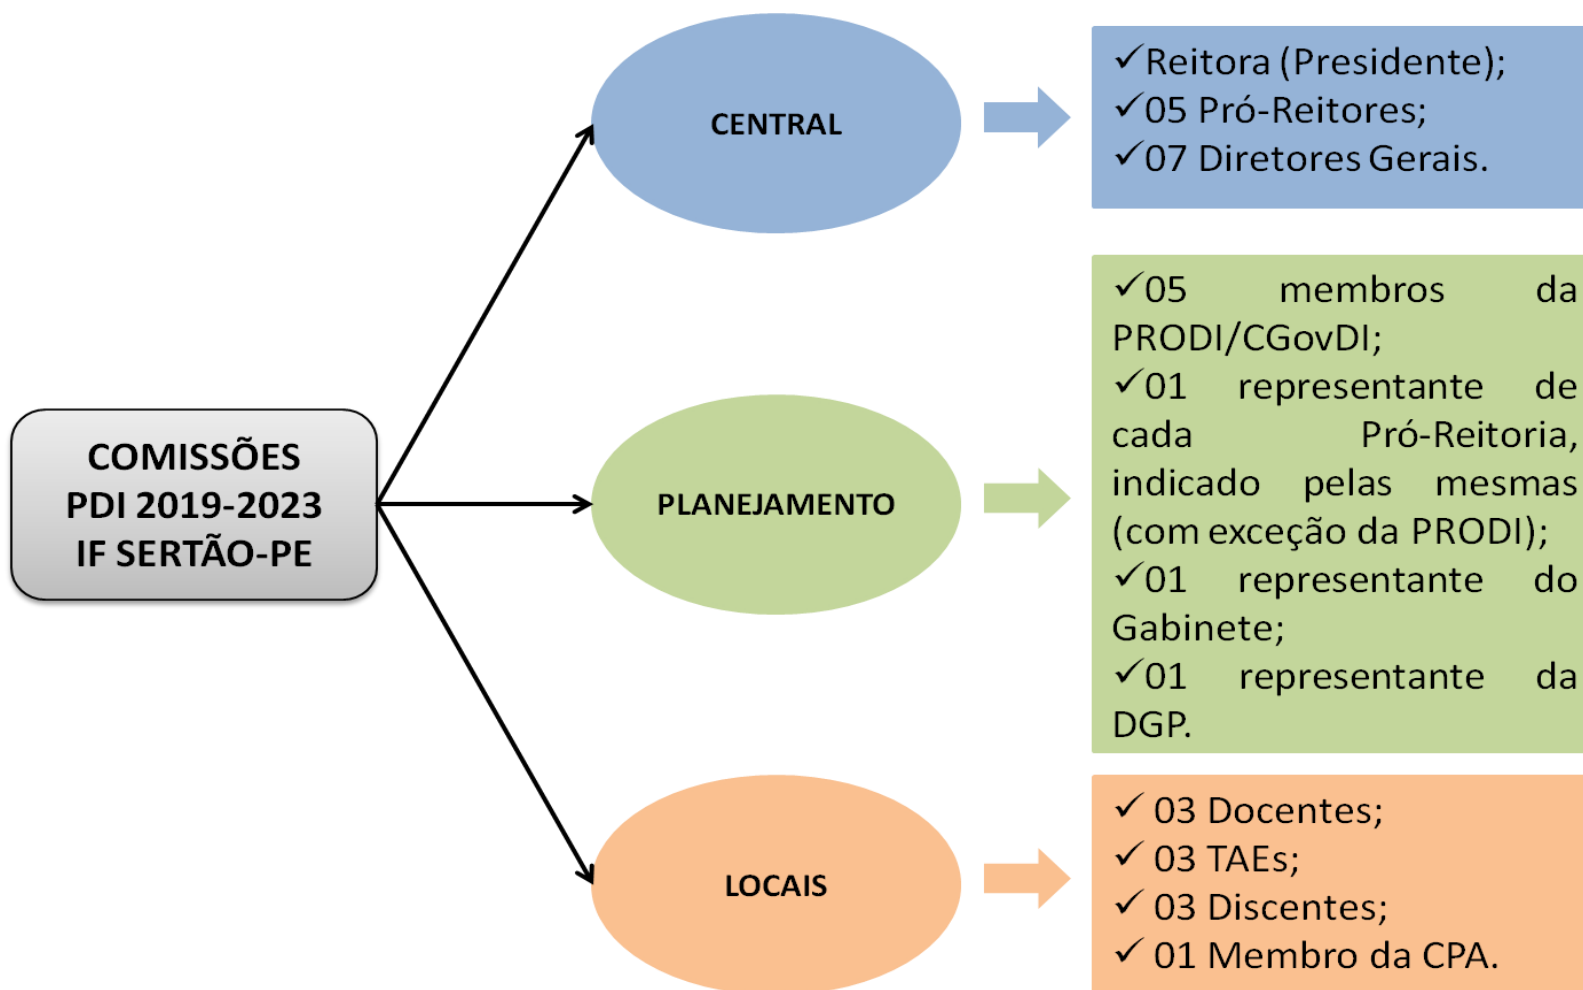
COMISSÕES
PDI 2019-2023
IF SERTÃO-PE

CENTRAL

✓Reitora (Presidente);
✓05 Pró-Reitores;
✓07 Diretores Gerais.

PLANEJAMENTO

✓05 membros da PRODI/CGovDI;
✓01 representante de cada Pró-Reitoria, indicado pelas mesmas (com exceção da PRODI);
✓01 representante do Gabinete;
✓01 representante da DGP.

LOCAIS

✓ 03 Docentes;
✓ 03 TAEs;
✓ 03 Discentes;
✓ 01 Membro da CPA.